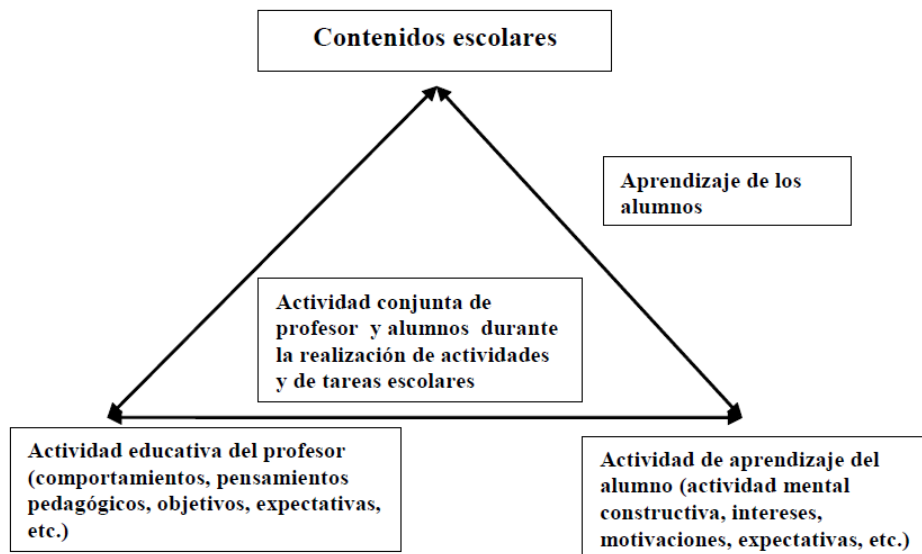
Contenidos escolares

Aprendizaje de los alumnos

Actividad conjunta de profesor y alumnos durante la realización de actividades y de tareas escolares

Actividad educativa del profesor (comportamientos, pensamientos pedagógicos, objetivos, expectativas, etc.)

Actividad de aprendizaje del alumno (actividad mental constructiva, intereses, motivaciones, expectativas, etc.)